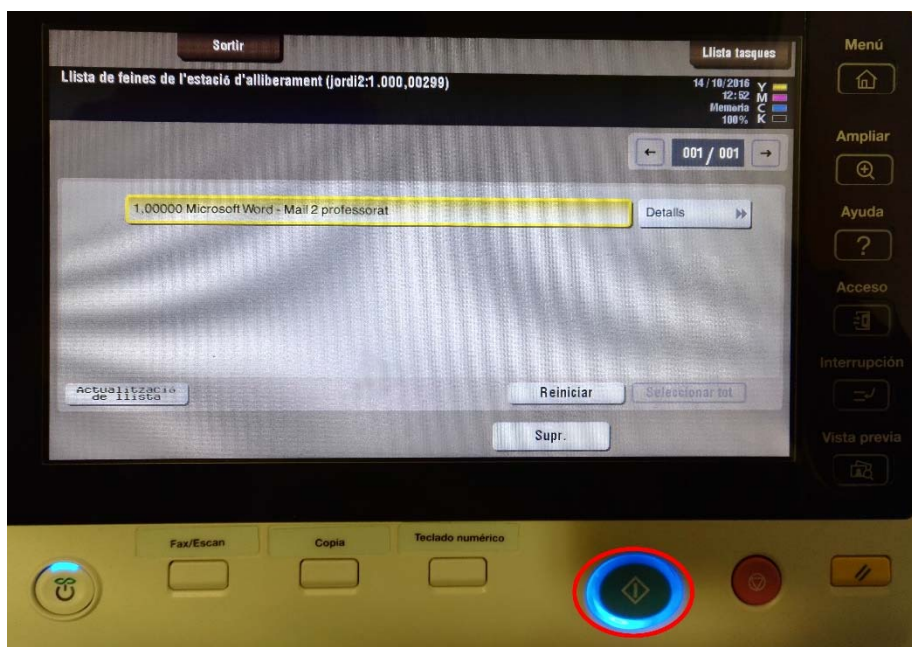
Sortir

Llista tasques

Llista de feines de l'estació d'alliberament (jordi2:1.000,00299)

14/10/2016 12:52 Memoria 100%

Y M C K

← 001 / 001 →

1,00000 Microsoft Word - Mail 2 professorat

Details

Actualització de llista

Reiniciar

Seleccionar tot

Supr.

Menú

Ampliar

Ayuda

Acceso

Interrupción

Vista previa

Fax/Escan

Copia

Teclado numérico